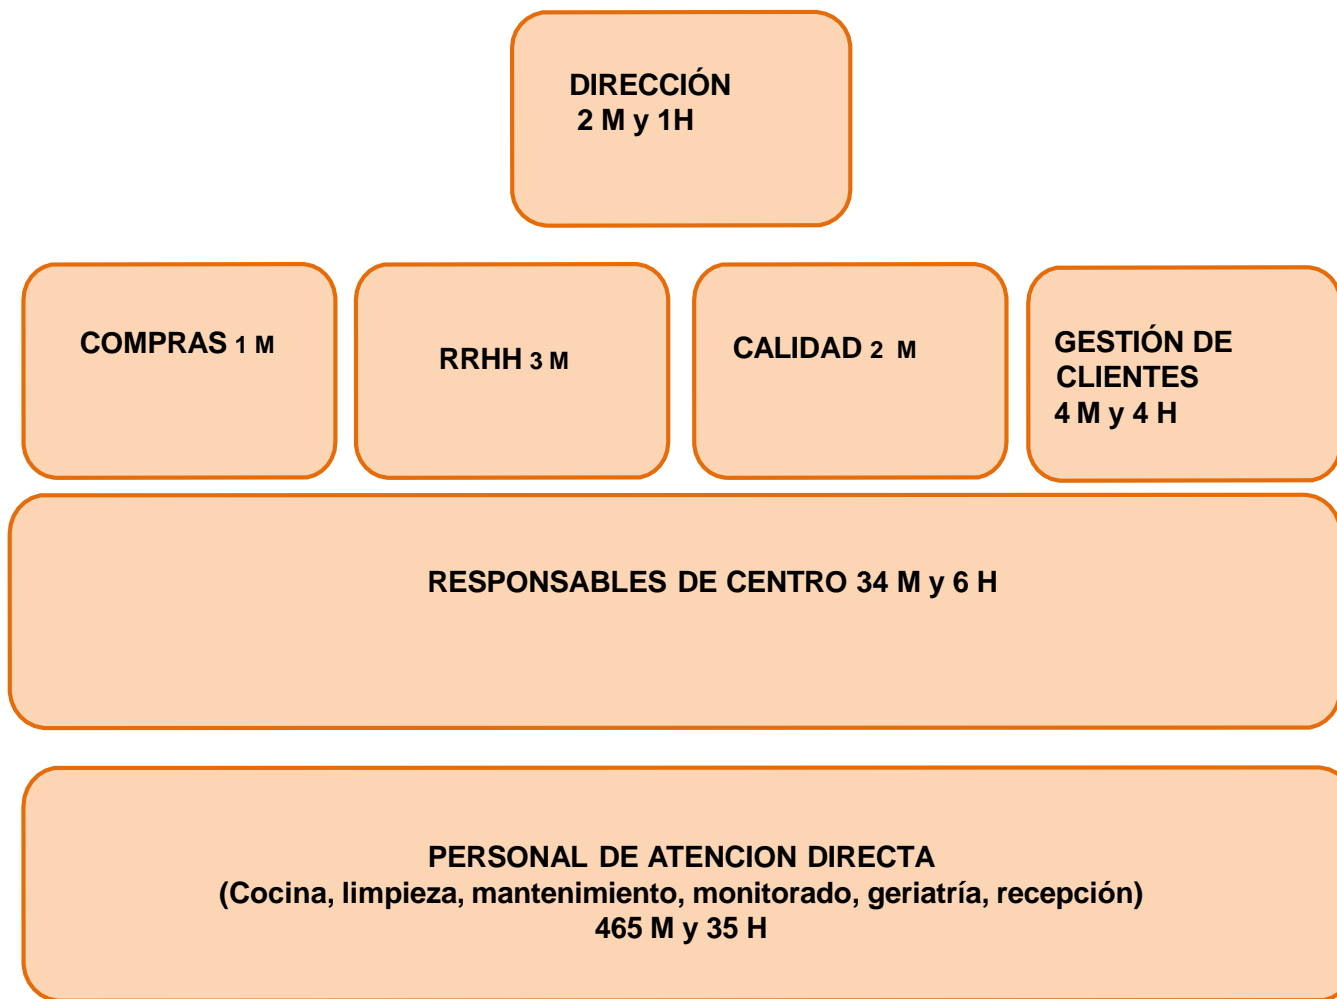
DIRECCIÓN
2 M y 1H

COMPRAS 1 M

RRHH 3 M

CALIDAD 2 M

GESTIÓN DE CLIENTES
4 M y 4 H

RESPONSABLES DE CENTRO 34 M y 6 H

PERSONAL DE ATENCION DIRECTA
(Cocina, limpieza, mantenimiento, monitorado, geriatría, recepción)
465 M y 35 H